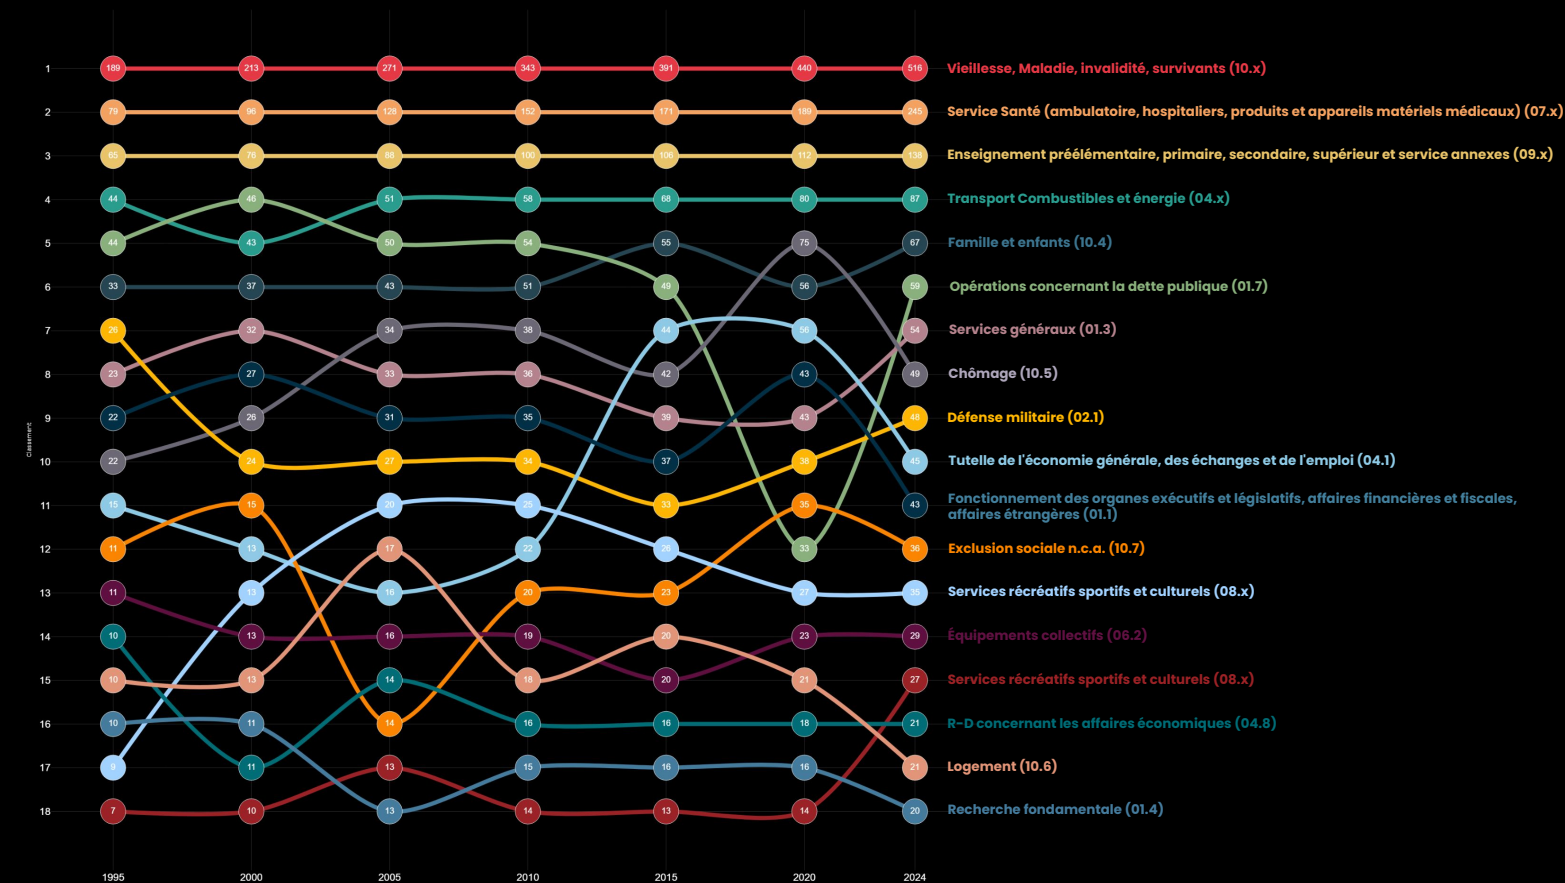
Classement

1 2 3 4 5 6 7 8 9 10 11 12 13 14 15 16 17 18

189 213 271 343 391 440 516
79 96 128 152 171 189 245
65 76 88 100 106 112 138
44 46 51 58 68 80 87
44 43 50 54 55 75 67
33 37 43 51 49 56 59
26 32 34 38 44 56 54
23 27 33 36 42 43 49
22 26 31 35 39 43 48
22 24 27 34 37 38 45
15 15 20 25 33 35 43
11 13 17 22 26 33 36
11 13 16 20 23 27 35
10 13 16 19 20 23 29
10 13 14 18 20 21 27
10 11 14 16 16 18 21
9 11 13 15 16 16 21
7 10 13 14 13 14 20

1995 2000 2005 2010 2015 2020 2024

Vieillesse, Maladie, invalidité, survivants (10.x)
Service Santé (ambulatoire, hospitaliers, produits et appareils matériels médicaux) (07.x)
Enseignement préélémentaire, primaire, secondaire, supérieur et service annexes (09.x)
Transport Combustibles et énergie (04.x)
Famille et enfants (10.4)
Opérations concernant la dette publique (01.7)
Services généraux (01.3)
Chômage (10.5)
Défense militaire (02.1)
Tutelle de l'économie générale, des échanges et de l'emploi (04.1)
Fonctionnement des organes exécutifs et législatifs, affaires financières et fiscales, affaires étrangères (01.1)
Exclusion sociale n.c.a. (10.7)
Services récréatifs sportifs et culturels (08.x)
Équipements collectifs (06.2)
Services récréatifs sportifs et culturels (08.x)
R-D concernant les affaires économiques (04.8)
Logement (10.6)
Recherche fondamentale (01.4)